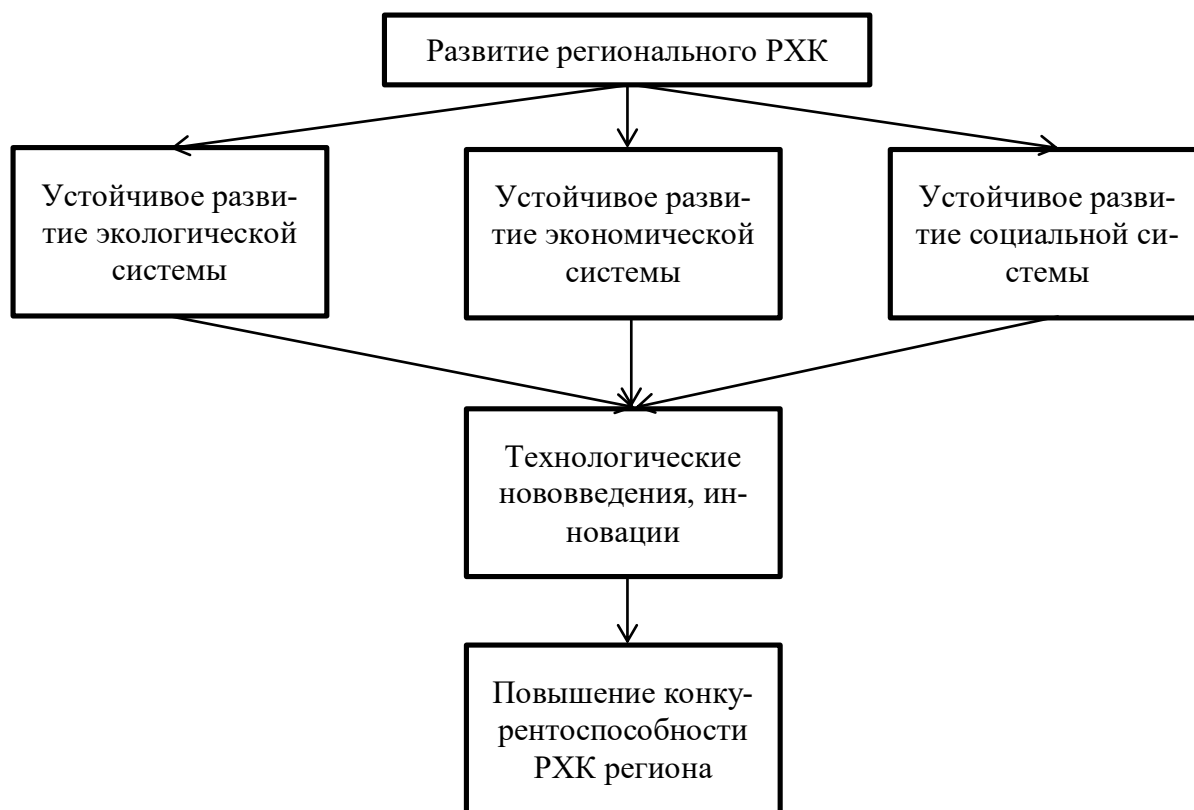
Развитие регионального РХК

Устойчивое развитие экологической системы

Устойчивое развитие экономической системы

Устойчивое развитие социальной системы

Технологические нововведения, инновации

Повышение конкурентоспособности РХК региона